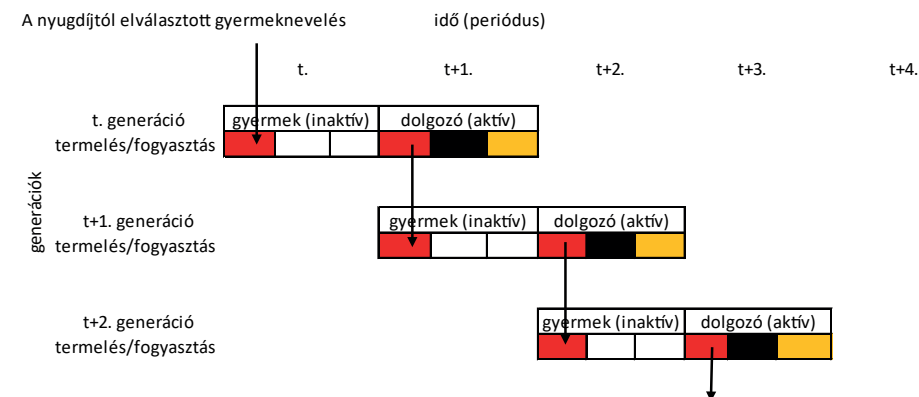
A nyugdíjtól elválasztott gyermeknevelés

idő (periódus)

t.

t+1.

t+2.

t+3.

t+4.

generációk

t. generáció termelés/fogyasztás

gyermek (inaktív)

dolgozó (aktív)

t+1. generáció termelés/fogyasztás

gyermek (inaktív)

dolgozó (aktív)

t+2. generáció termelés/fogyasztás

gyermek (inaktív)

dolgozó (aktív)